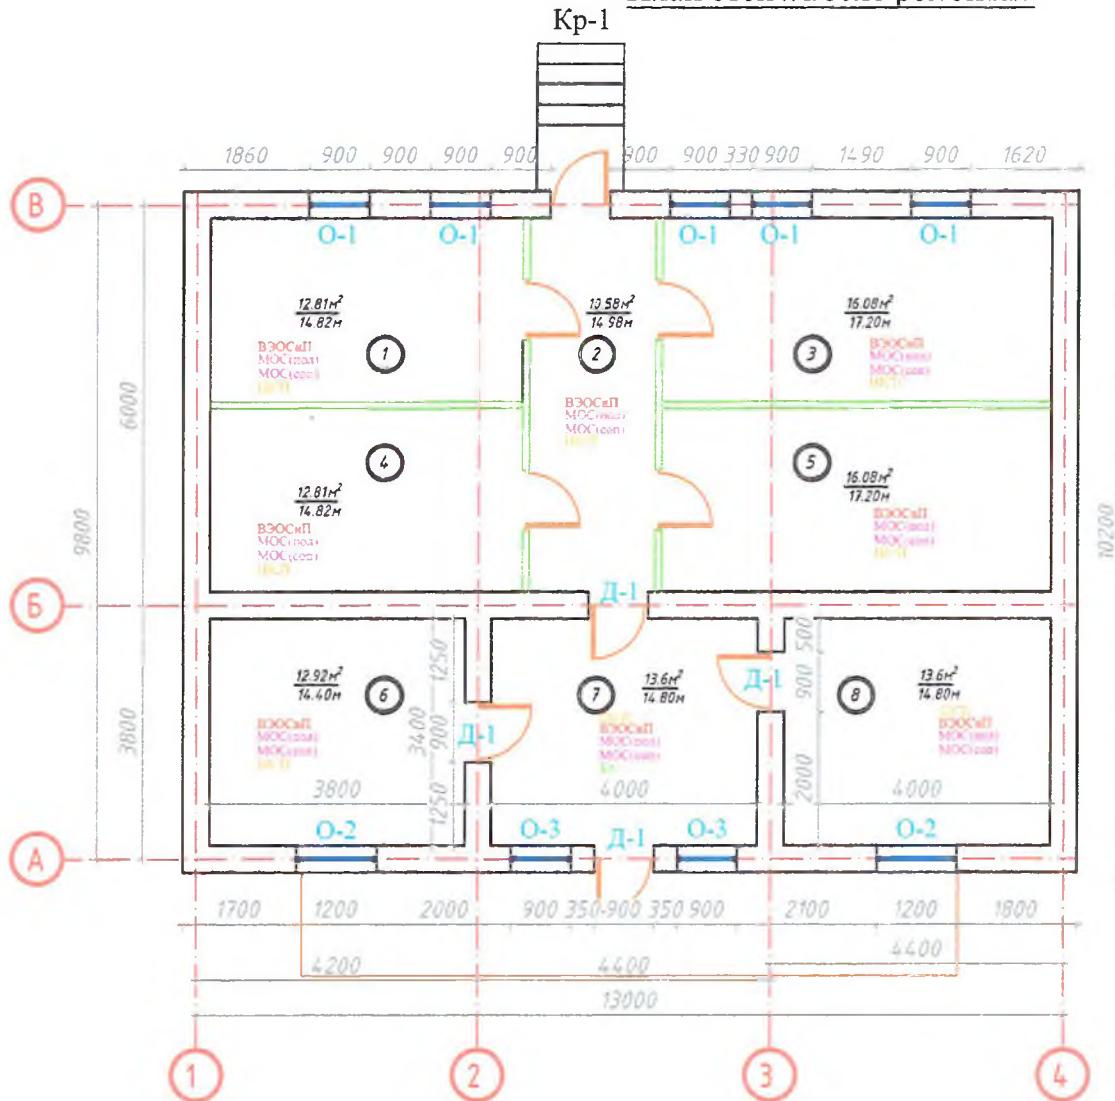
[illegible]

Кр-1

1860 900 900 900 900 900 900 330 900 1490 900 1620

В

О-1 О-1 О-1 О-1 О-1

$\frac{12.81м^2}{14.82м}$
ВЭОСиП
МОС(пол)
МОС(сон)
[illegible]
1

$\frac{10.58м^2}{14.98м}$
2
ВЭОСиП
МОС(пол)
МОС(сон)
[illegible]

$\frac{16.08м^2}{17.20м}$
3
ВЭОСиП
МОС(пол)
МОС(сон)
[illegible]

6000

9800

10200

4
$\frac{12.81м^2}{14.82м}$
ВЭОСиП
МОС(пол)
МОС(сон)
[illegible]

5
$\frac{16.08м^2}{17.20м}$
ВЭОСиП
МОС(пол)
МОС(сон)
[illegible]

Б

Д-1

1250
$\frac{12.92м^2}{14.40м}$
6
ВЭОСиП
МОС(пол)
МОС(сон)
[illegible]
3400 900
Д-1
1250

7
$\frac{13.6м^2}{14.80м}$
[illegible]
ВЭОСиП
МОС(пол)
МОС(сон)
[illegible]

Д-1
500 900 2000

8
$\frac{13.6м^2}{14.80м}$
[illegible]
ВЭОСиП
МОС(пол)
МОС(сон)

3800

3800 4000 4000

А

О-2 О-3 Д-1 О-3 О-2

1700 1200 2000 900 350 900 350 900 2100 1200 1800

4200 4400 4400

13000

1 2 3 4